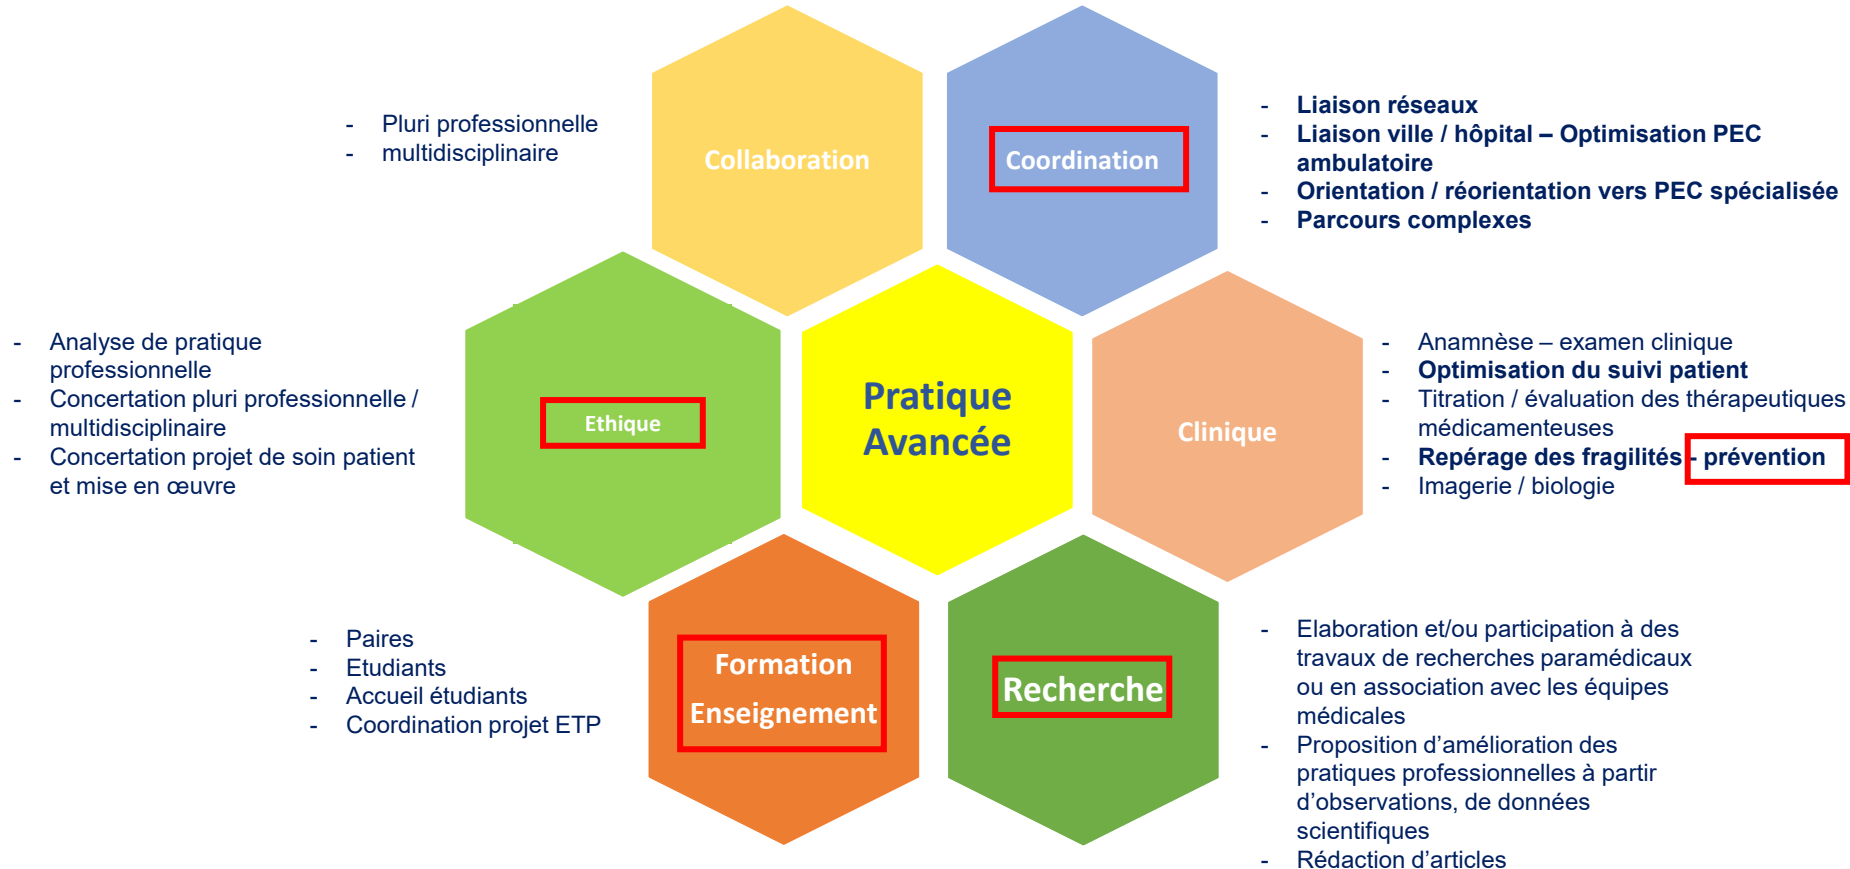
- Pluri professionnelle
- multidisciplinaire

Collaboration

Coordination

- Liaison réseaux
- Liaison ville / hôpital – Optimisation PEC ambulatoire
- Orientation / réorientation vers PEC spécialisée
- Parcours complexes

- Analyse de pratique professionnelle
- Concertation pluri professionnelle / multidisciplinaire
- Concertation projet de soin patient et mise en œuvre

Ethique

Pratique Avancée

Clinique

- Anamnèse – examen clinique
- Optimisation du suivi patient
- Titration / évaluation des thérapeutiques médicamenteuses
- Repérage des fragilités - prévention
- Imagerie / biologie

- Paires
- Etudiants
- Accueil étudiants
- Coordination projet ETP

Formation Enseignement

Recherche

- Elaboration et/ou participation à des travaux de recherches paramédicaux ou en association avec les équipes médicales
- Proposition d'amélioration des pratiques professionnelles à partir d'observations, de données scientifiques
- Rédaction d'articles